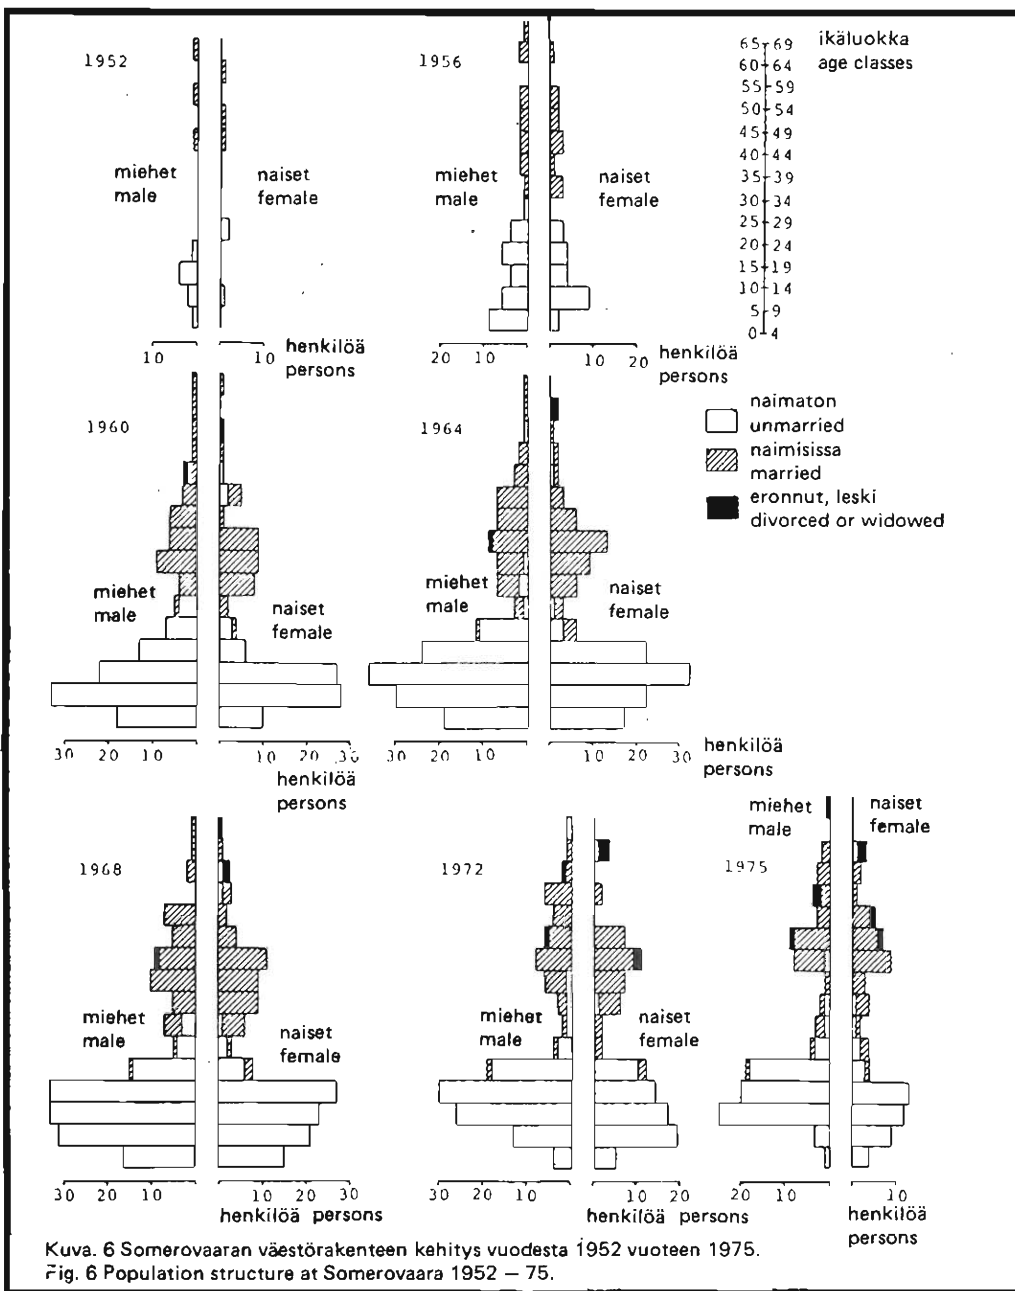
1952

miehet
male

naiset
female

10 10 henkilöä
persons

1956

miehet
male

naiset
female

20 10 10 20 henkilöä
persons

65-69
60-64
55-59
50-54
45-49
40-44
35-39
30-34
25-29
20-24
15-19
10-14
5-9
0-4

ikäluokka
age classes

naimaton
unmarried

naimisissa
married

eronnut, leski
divorced or widowed

1960

miehet
male

naiset
female

30 20 10 10 20 30
henkilöä
persons

1964

miehet
male

naiset
female

30 20 10 10 20 30 henkilöä
persons

1968

miehet
male

naiset
female

30 20 10 10 20 30
henkilöä persons

1972

miehet
male

naiset
female

30 20 10 10 20
henkilöä persons

miehet
male

naiset
female

1975

20 10 10
henkilöä
persons

Kuva. 6 Somerovaaran väestörakenteen kehitys vuodesta 1952 vuoteen 1975.
Fig. 6 Population structure at Somerovaara 1952 – 75.